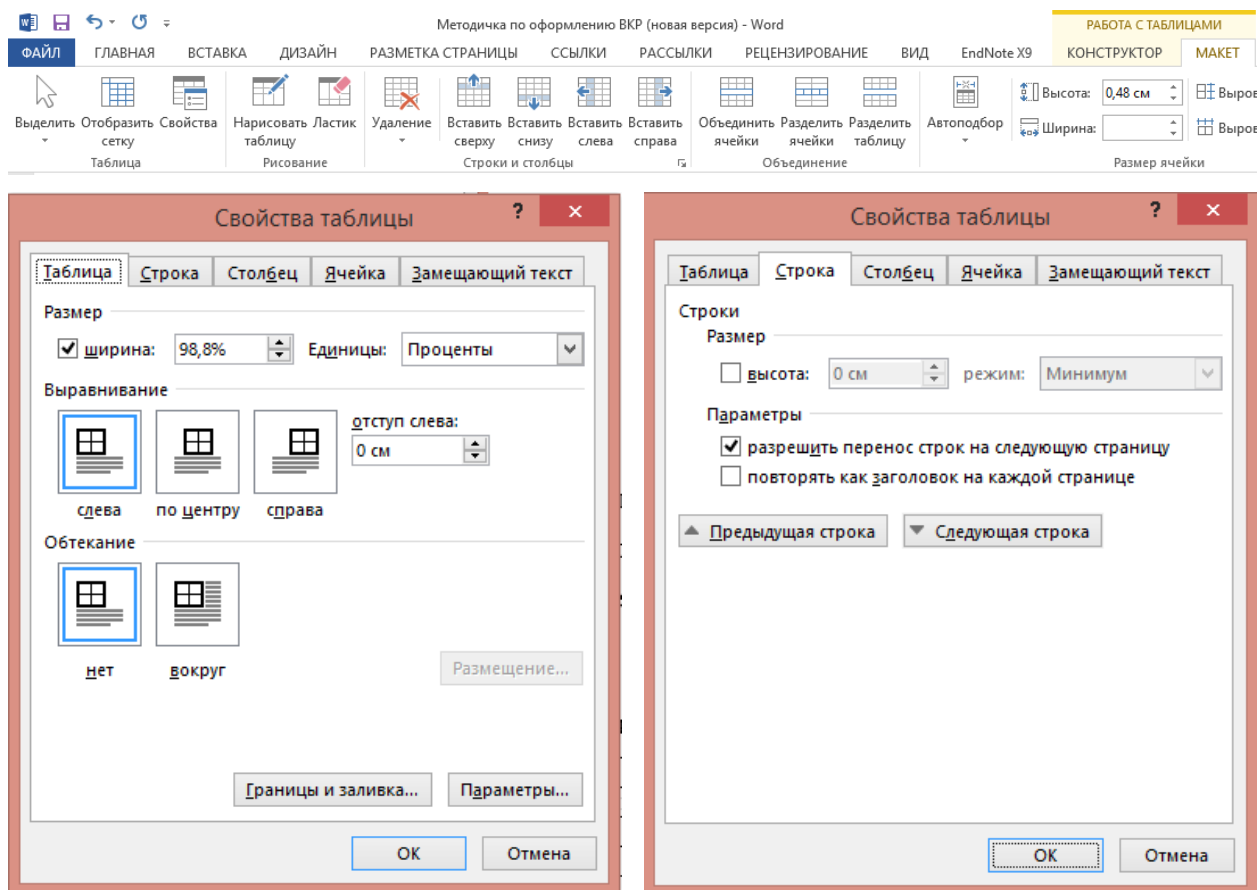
Методичка по оформлению ВКР (новая версия) - Word

РАБОТА С ТАБЛИЦАМИ

ФАЙЛ ГЛАВНАЯ ВСТАВКА ДИЗАЙН РАЗМЕТКА СТРАНИЦЫ ССЫЛКИ РАССЫЛКИ РЕЦЕНЗИРОВАНИЕ ВИД EndNote X9 КОНСТРУКТОР МАКЕТ

Выделить Отобразить сетку Свойства
Таблица

Нарисовать таблицу Ластик
Рисование

Удаление Вставить сверху Вставить снизу Вставить слева Вставить справа
Строки и столбцы

Объединить ячейки Разделить ячейки Разделить таблицу
Объединение

Автоподбор Высота: 0,48 см Ширина: Выров Выров
Размер ячейки

Свойства таблицы ? ×

Таблица Строка Столбец Ячейка Замещающий текст

Размер
ширина: 98,8% Единицы: Проценты

Выравнивание
отступ слева:
0 см
слева по центру справа

Обтекание
нет вокруг
Размещение...

Границы и заливка... Параметры...

ОК Отмена

Свойства таблицы ? ×

Таблица Строка Столбец Ячейка Замещающий текст

Строки
Размер
высота: 0 см режим: Минимум

Параметры
разрешить перенос строк на следующую страницу
повторять как заголовок на каждой странице

Предыдущая строка Следующая строка

ОК Отмена